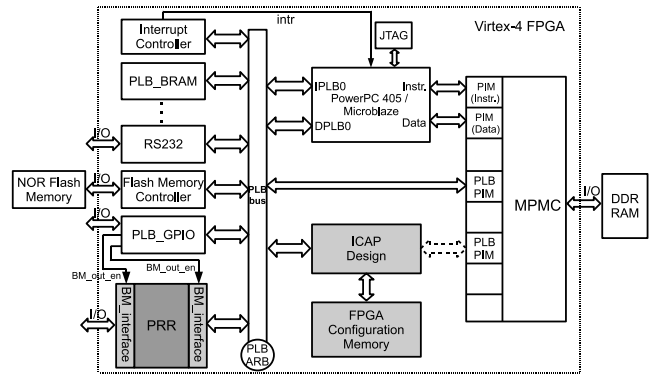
Virtex-4 FPGA

intr

Interrupt Controller

PLB_BRAM

JTAG

IPLB0

Instr.

PowerPC 405 / Microblaze

DPLB0

Data

PIM (Instr.)

PIM (Data)

I/O

RS232

NOR Flash Memory

I/O

Flash Memory Controller

PLB bus

PLB PIM

MPMC

I/O

DDR RAM

I/O

PLB_GPIO

ICAP Design

PLB PIM

BM_out_en

BM_out_en

BM_interface

I/O

PRR

BM_interface

FPGA Configuration Memory

PLB ARB